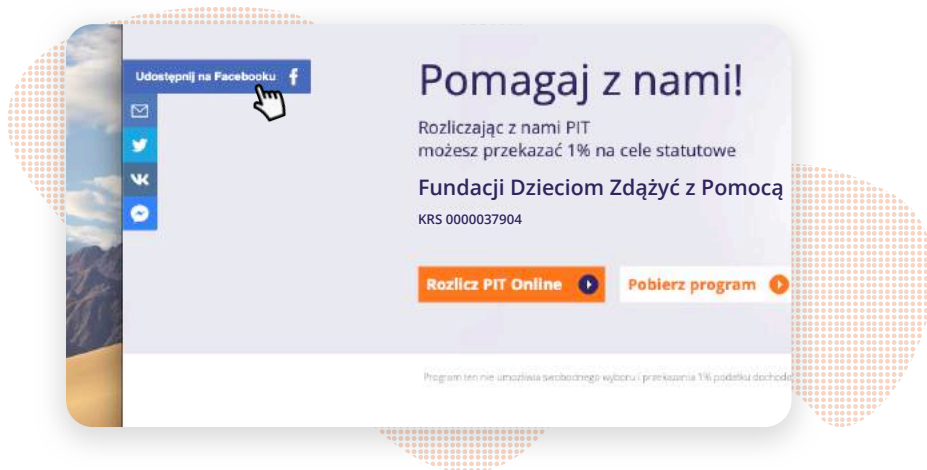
Udostępnij na Facebooku

Pomagaj z nami!

Rozliczając z nami PIT
możesz przekazać 1% na cele statutowe

Fundacji Dzieciom Zdążyć z Pomocą

KRS 0000037904

Rozlicz PIT Online

Pobierz program

Program ten nie umożliwia swobodnego wyboru i przekazania 1% podatku dochod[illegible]